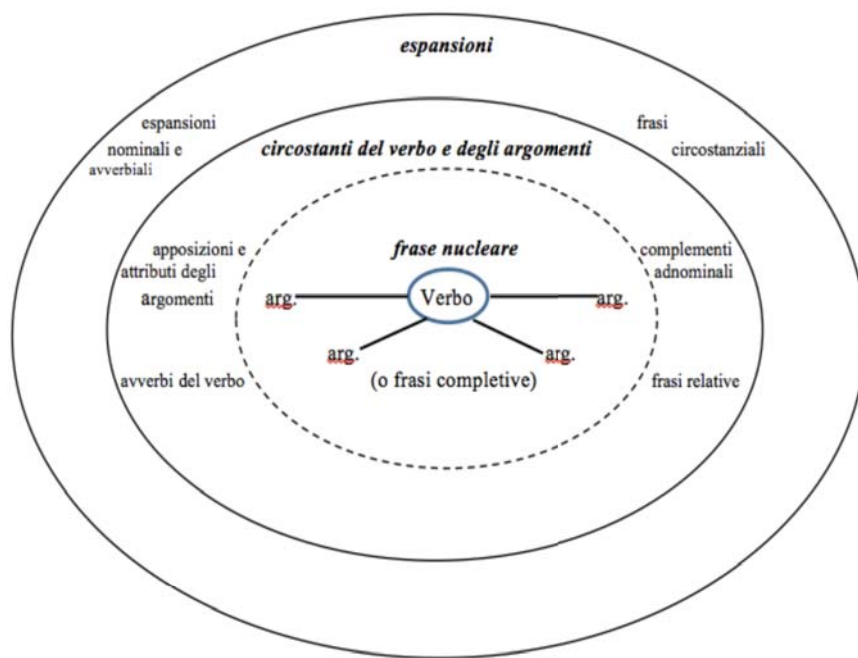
espansioni

espansioni nominali e avverbiali

frasi circostanziali

circostanti del verbo e degli argomenti

apposizioni e attributi degli argomenti

frase nucleare

complementi adnominali

arg.

Verbo

arg.

arg.

arg.

avverbi del verbo

(o frasi completive)

frasi relative